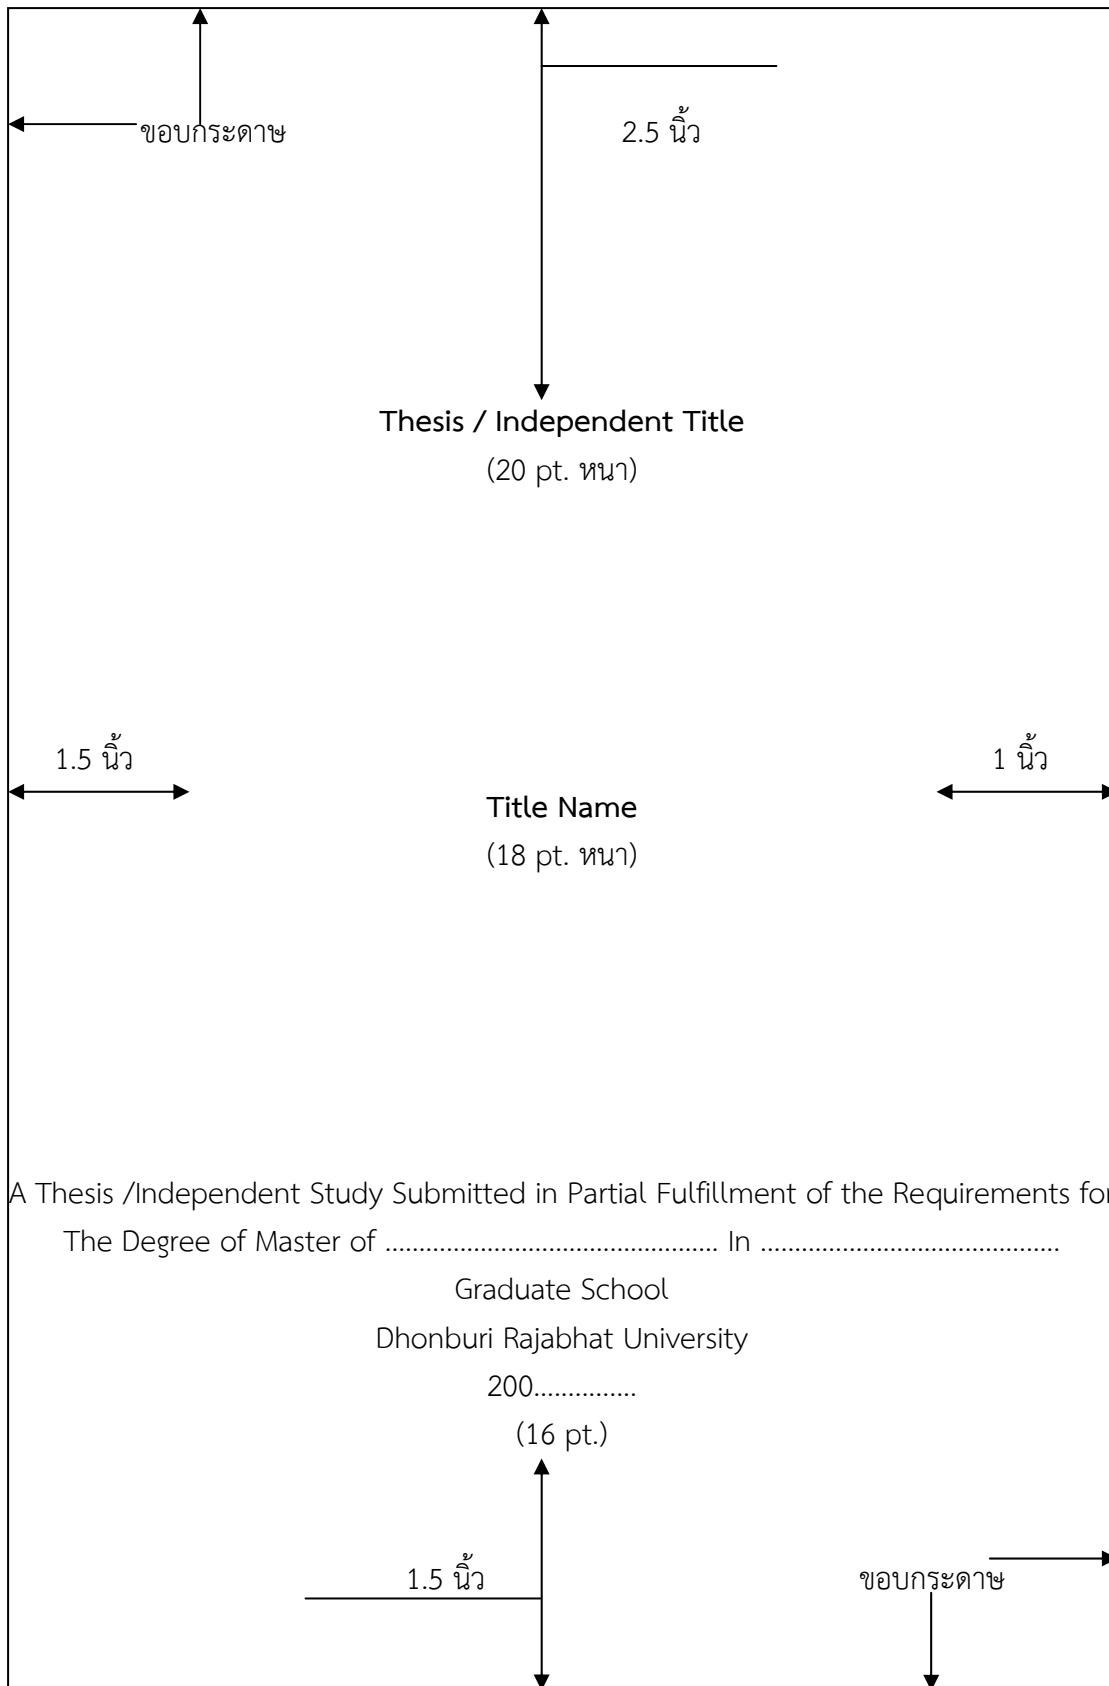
ขอบกระดาษ

2.5 นิ้ว

**Thesis / Independent Title**
(20 pt. หนา)

1.5 นิ้ว

1 นิ้ว

**Title Name**
(18 pt. หนา)

A Thesis /Independent Study Submitted in Partial Fulfillment of the Requirements for
The Degree of Master of ............................................. In ..........................................
Graduate School
Dhonburi Rajabhat University
200..............
(16 pt.)

1.5 นิ้ว

ขอบกระดาษ